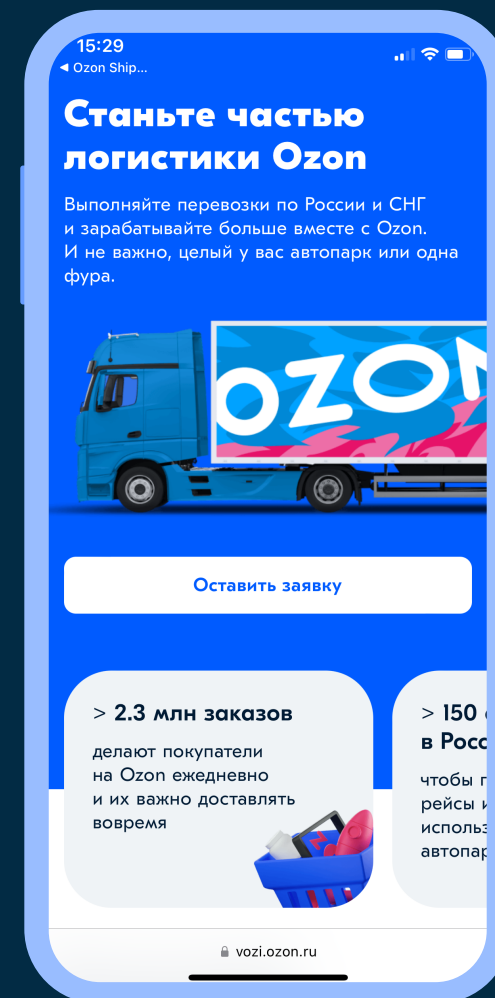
15:29
◂ Ozon Ship...

Станьте частью логистики Ozon

Выполняйте перевозки по России и СНГ и зарабатывайте больше вместе с Ozon. И не важно, целый у вас автопарк или одна фура.

OZON

Оставить заявку

> 2.3 млн заказов

делают покупатели на Ozon ежедневно и их важно доставлять вовремя

> 150 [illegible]
в Росс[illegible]

чтобы п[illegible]
рейсы и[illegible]
использ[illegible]
автопар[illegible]

vozi.ozon.ru